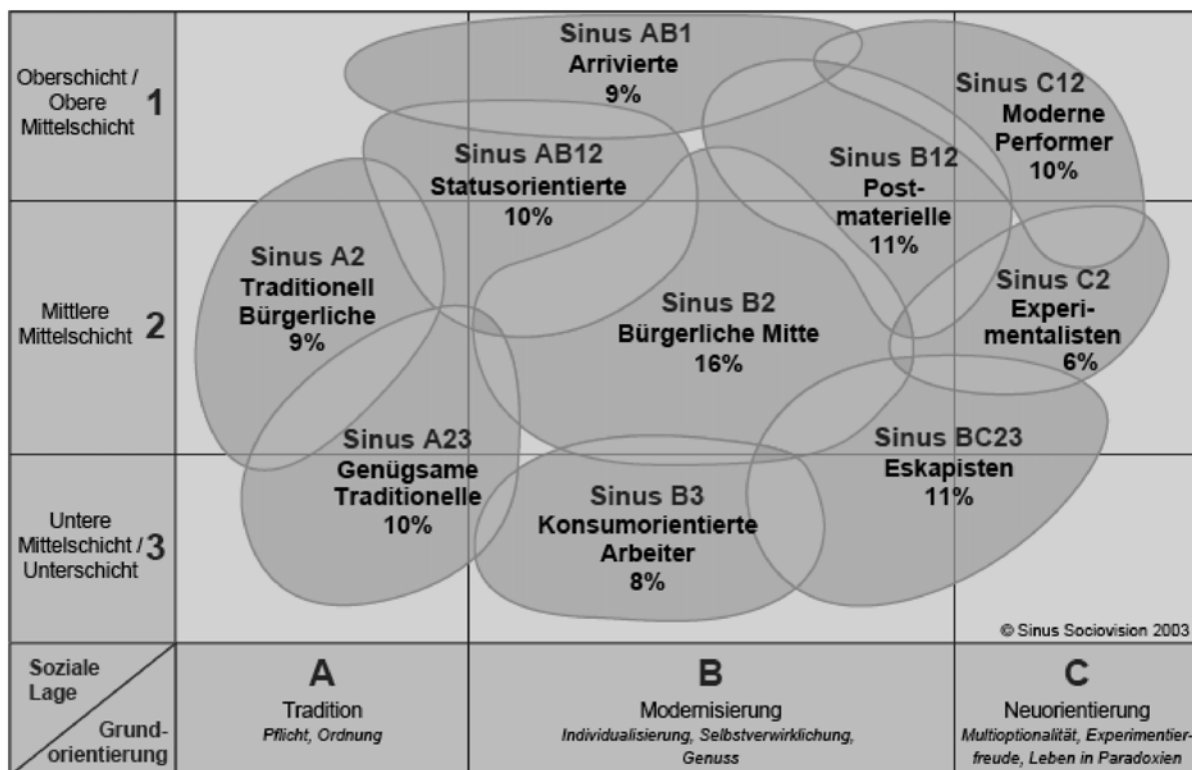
Oberschicht / Obere Mittelschicht 1

Mittlere Mittelschicht 2

Untere Mittelschicht / Unterschicht 3

Sinus AB1
Arrivierte
9%

Sinus C12
Moderne Performer
10%

Sinus AB12
Statusorientierte
10%

Sinus B12
Postmaterielle
11%

Sinus A2
Traditionell Bürgerliche
9%

Sinus B2
Bürgerliche Mitte
16%

Sinus C2
Experimentalisten
6%

Sinus A23
Genügsame Traditionelle
10%

Sinus BC23
Eskapisten
11%

Sinus B3
Konsumorientierte Arbeiter
8%

© Sinus Sociovision 2003

Soziale Lage

Grundorientierung

A
Tradition
Pflicht, Ordnung

B
Modernisierung
Individualisierung, Selbstverwirklichung, Genuss

C
Neuorientierung
Multioptionalität, Experimentierfreude, Leben in Paradoxien